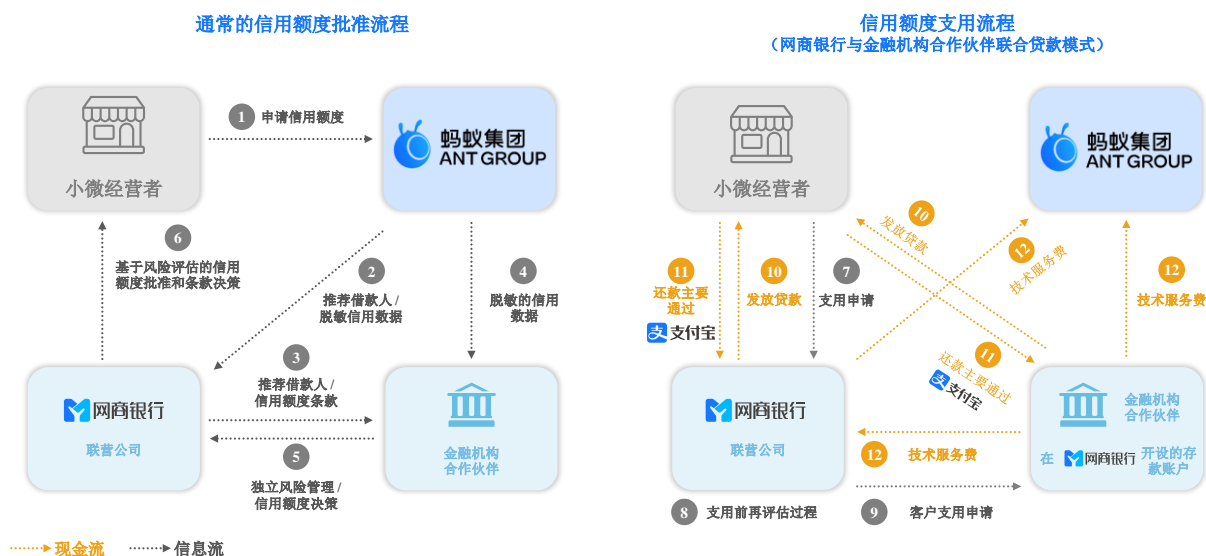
通常的信用额度批准流程

小微经营者

1 申请信用额度

蚂蚁集团 ANT GROUP

6 基于风险评估的信用额度批准和条款决策

2 推荐借款人 / 脱敏信用数据

4 脱敏的信用数据

网商银行
联营公司

3 推荐借款人 / 信用额度条款

5 独立风险管理 / 信用额度决策

金融机构
合作伙伴

现金流　信息流

信用额度支用流程
（网商银行与金融机构合作伙伴联合贷款模式）

小微经营者

蚂蚁集团 ANT GROUP

10 发放贷款

12 技术服务费

11 还款主要通过 支付宝

10 发放贷款

7 支用申请

12 技术服务费

11 还款主要通过 支付宝

网商银行
联营公司

金融机构
合作伙伴
在 网商银行 开设的存款账户

12 技术服务费

8 支用前再评估过程

9 客户支用申请